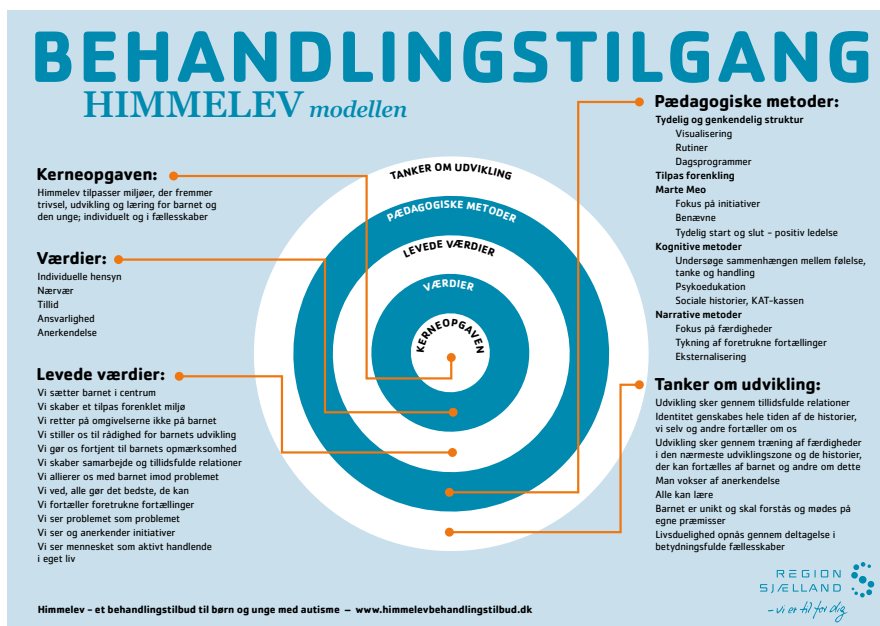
BEHANDLINGSTILGANG
HIMMELEV modellen

Kerneopgaven:
Himmelev tilpasser miljøer, der fremmer trivsel, udvikling og læring for barnet og den unge; individuelt og i fællesskaber

Værdier:
Individuelle hensyn
Nærvær
Tillid
Ansvarlighed
Anerkendelse

Levede værdier:
Vi sætter barnet i centrum
Vi skaber et tilpas forenklet miljø
Vi retter på omgivelserne ikke på barnet
Vi stiller os til rådighed for barnets udvikling
Vi gør os fortjent til barnets opmærksomhed
Vi skaber samarbejde og tillidsfulde relationer
Vi allierer os med barnet imod problemet
Vi ved, alle gør det bedste, de kan
Vi fortæller foretrukne fortællinger
Vi ser problemet som problemet
Vi ser og anerkender initiativer
Vi ser mennesket som aktivt handlende i eget liv

TANKER OM UDVIKLING
PÆDAGOGISKE METODER
LEVEDE VÆRDIER
VÆRDIER
KERNEOPGAVEN

Pædagogiske metoder:
Tydelig og genkendelig struktur
Visualisering
Rutiner
Dagsprogrammer
Tilpas forenkling
Marte Meo
Fokus på initiativer
Benævne
Tydelig start og slut - positiv ledelse
Kognitive metoder
Undersøge sammenhængen mellem følelse, tanke og handling
Psykoedukation
Sociale historier, KAT-kassen
Narrative metoder
Fokus på færdigheder
Tykning af foretrukne fortællinger
Eksternalisering

Tanker om udvikling:
Udvikling sker gennem tillidsfulde relationer
Identitet genskabes hele tiden af de historier, vi selv og andre fortæller om os
Udvikling sker gennem træning af færdigheder i den nærmeste udviklingszone og de historier, der kan fortælles af barnet og andre om dette
Man vokser af anerkendelse
Alle kan lære
Barnet er unikt og skal forstås og mødes på egne præmisser
Livsduelighed opnås gennem deltagelse i betydningsfulde fællesskaber

REGION SJÆLLAND
- vi er til for dig

Himmelev – et behandlingstilbud til børn og unge med autisme – www.himmelevbehandlingstilbud.dk